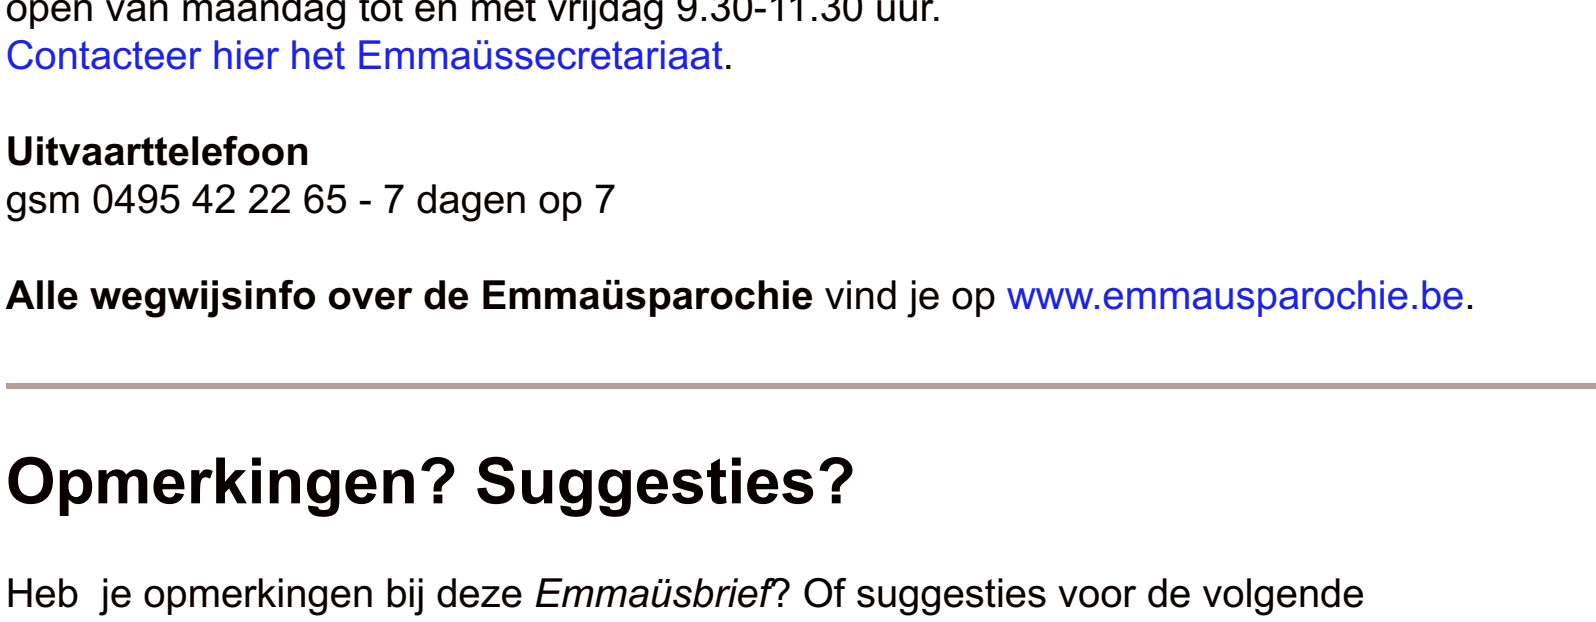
open van maandag tot en met vrijdag 9.30-11.30 uur.
Contacteer hier het Emmaüssecretariaat.

**Uitvaarttelefoon**
gsm 0495 42 22 65 - 7 dagen op 7

**Alle wegwijsinfo over de Emmaüsparochie** vind je op www.emmausparochie.be.

# Opmerkingen? Suggesties?

Heb je opmerkingen bij deze *Emmaüsbrief*? Of suggesties voor de volgende